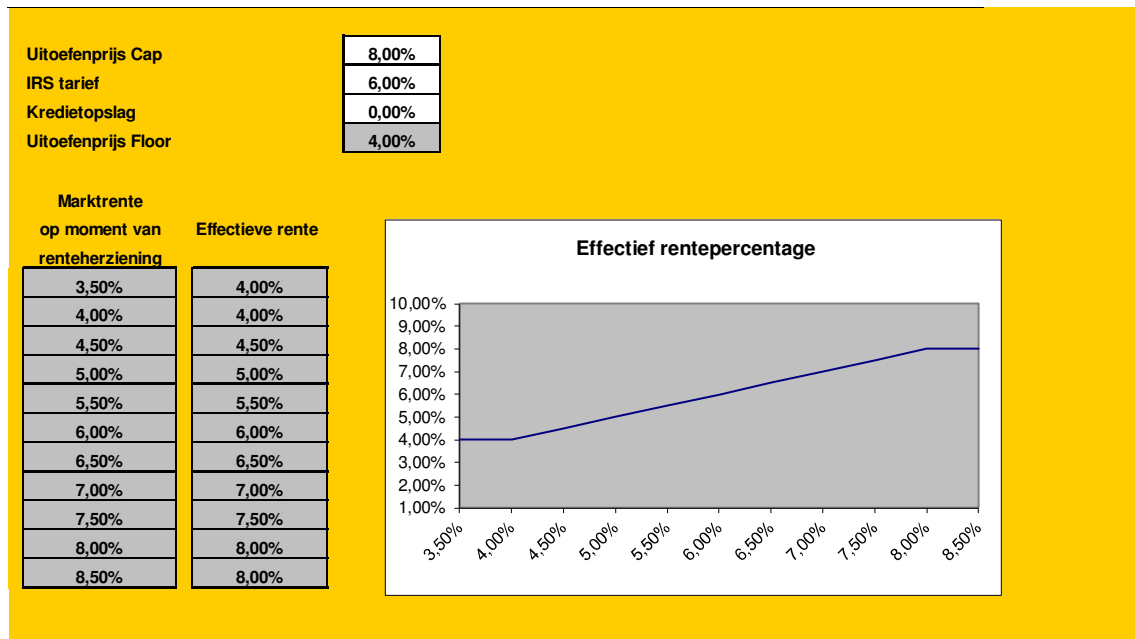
| | |
|---|---|
| Uitoefenprijs Cap | 8,00% |
| IRS tarief | 6,00% |
| Kredietopslag | 0,00% |
| Uitoefenprijs Floor | 4,00% |

| Marktrente op moment van renteherziening | Effectieve rente |
|---|---|
| 3,50% | 4,00% |
| 4,00% | 4,00% |
| 4,50% | 4,50% |
| 5,00% | 5,00% |
| 5,50% | 5,50% |
| 6,00% | 6,00% |
| 6,50% | 6,50% |
| 7,00% | 7,00% |
| 7,50% | 7,50% |
| 8,00% | 8,00% |
| 8,50% | 8,00% |

Effectief rentepercentage

10,00%
9,00%
8,00%
7,00%
6,00%
5,00%
4,00%
3,00%
2,00%
1,00%

3,50% 4,00% 4,50% 5,00% 5,50% 6,00% 6,50% 7,00% 7,50% 8,00% 8,50%